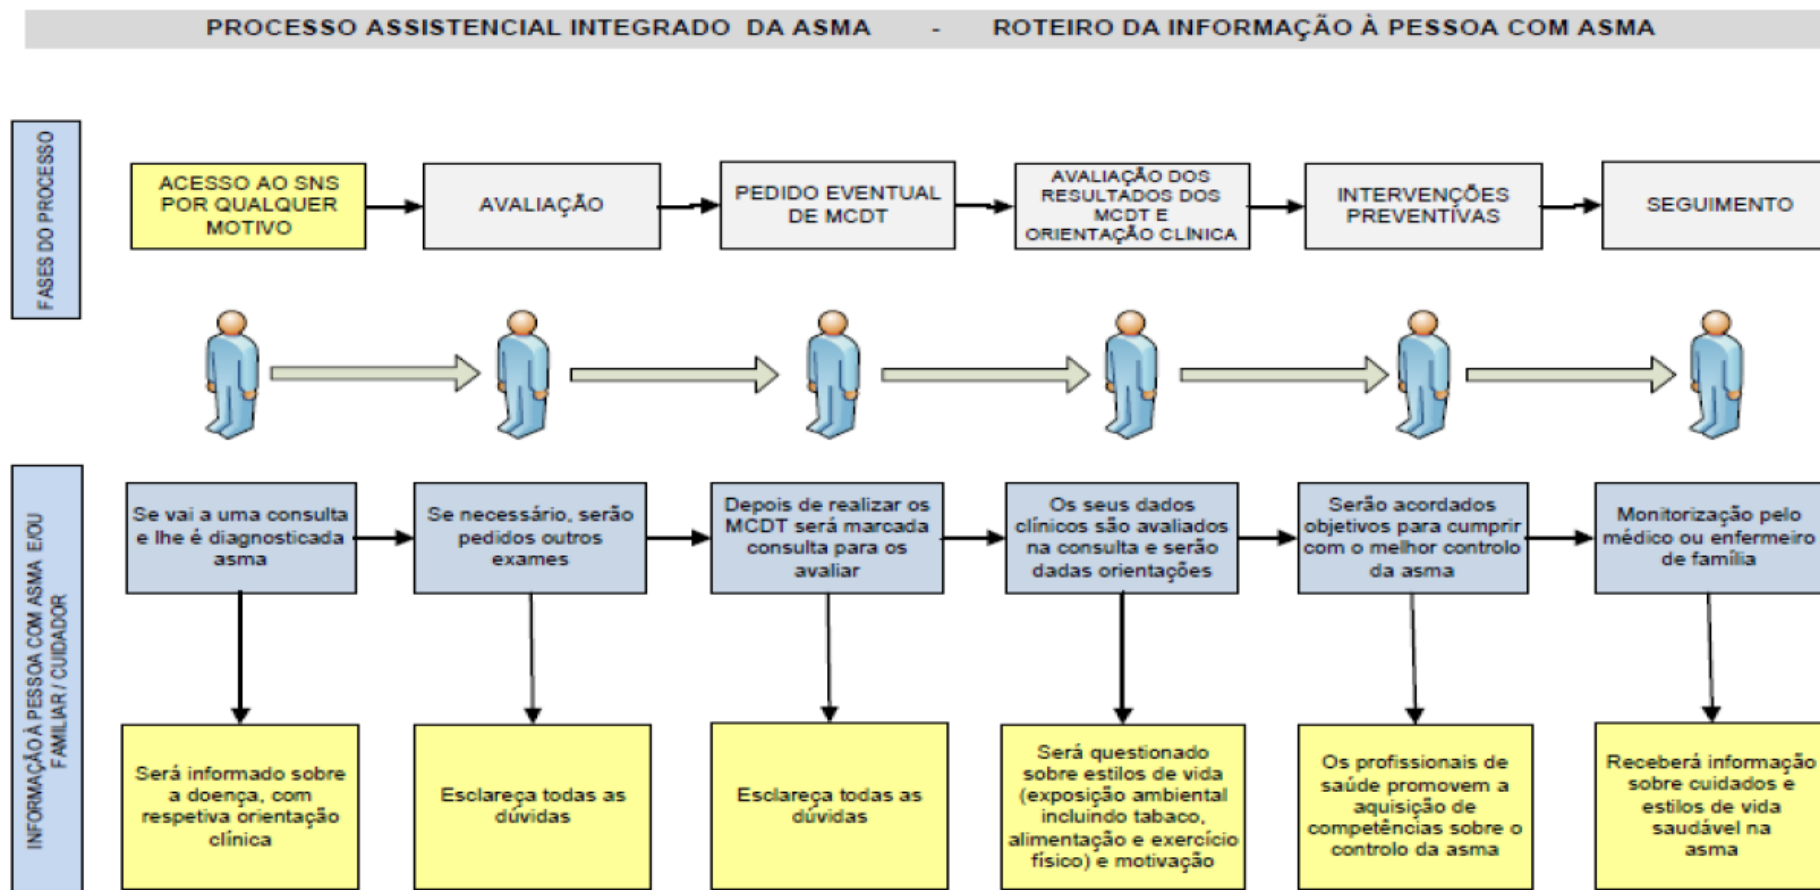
PROCESSO ASSISTENCIAL INTEGRADO DA ASMA - ROTEIRO DA INFORMAÇÃO À PESSOA COM ASMA

FASES DO PROCESSO

ACESSO AO SNS POR QUALQUER MOTIVO

AVALIAÇÃO

PEDIDO EVENTUAL DE MCDT

AVALIAÇÃO DOS RESULTADOS DOS MCDT E ORIENTAÇÃO CLÍNICA

INTERVENÇÕES PREVENTIVAS

SEGUIMENTO

INFORMAÇÃO À PESSOA COM ASMA E/OU FAMILIAR / CUIDADOR

Se vai a uma consulta e lhe é diagnosticada asma

Se necessário, serão pedidos outros exames

Depois de realizar os MCDT será marcada consulta para os avaliar

Os seus dados clínicos são avaliados na consulta e serão dadas orientações

Serão acordados objetivos para cumprir com o melhor controlo da asma

Monitorização pelo médico ou enfermeiro de família

Será informado sobre a doença, com respetiva orientação clínica

Esclareça todas as dúvidas

Esclareça todas as dúvidas

Será questionado sobre estilos de vida (exposição ambiental incluindo tabaco, alimentação e exercício físico) e motivação

Os profissionais de saúde promovem a aquisição de competências sobre o controlo da asma

Receberá informação sobre cuidados e estilos de vida saudável na asma